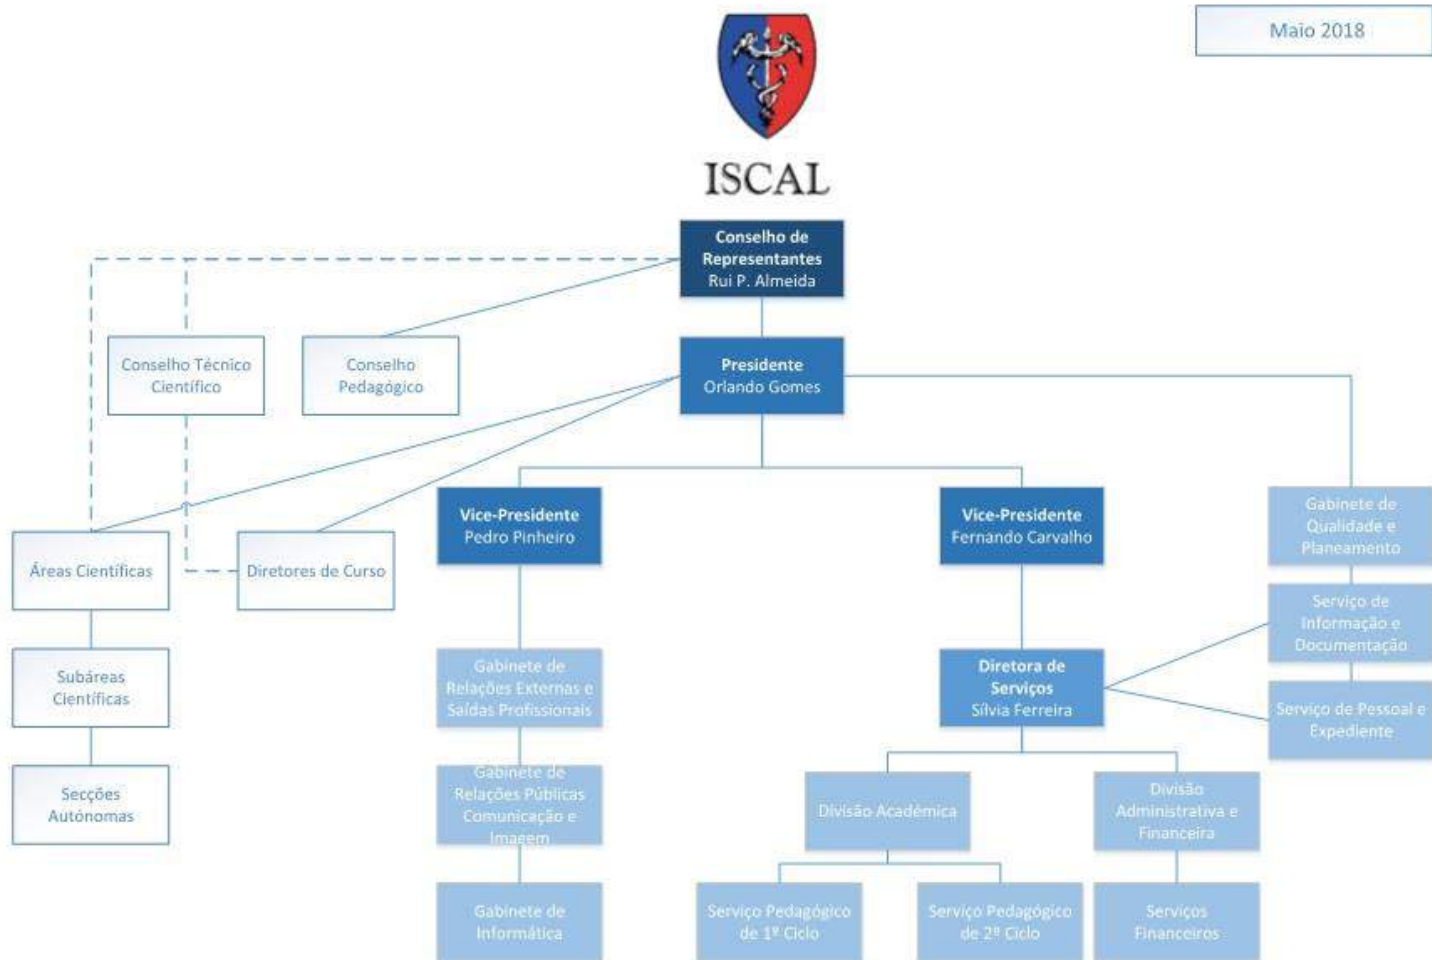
Maio 2018

ISCAL

Conselho de Representantes
Rui P. Almeida

Conselho Técnico Científico

Conselho Pedagógico

Presidente
Orlando Gomes

Vice-Presidente
Pedro Pinheiro

Vice-Presidente
Fernando Carvalho

Gabinete de Qualidade e Planeamento

Áreas Científicas

Diretores de Curso

Serviço de Informação e Documentação

Subáreas Científicas

Gabinete de Relações Externas e Saídas Profissionais

Diretora de Serviços
Sílvia Ferreira

Serviço de Pessoal e Expediente

Secções Autónomas

Gabinete de Relações Públicas Comunicação e Imagem

Divisão Académica

Divisão Administrativa e Financeira

Gabinete de Informática

Serviço Pedagógico de 1º Ciclo

Serviço Pedagógico de 2º Ciclo

Serviços Financeiros